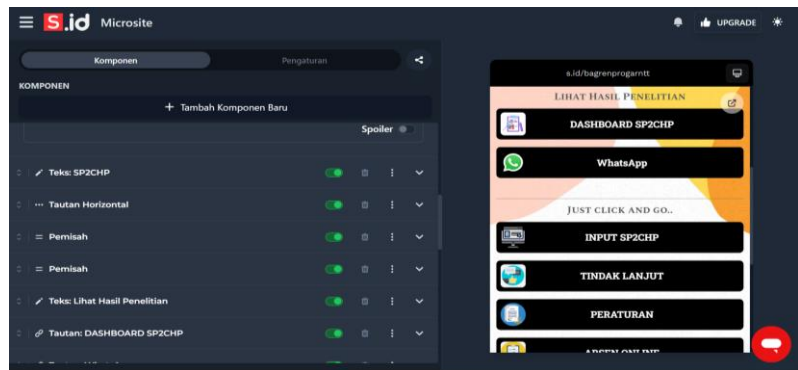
S.id Microsite

UPGRADE

Komponen

Pengaturan

KOMPONEN

+ Tambah Komponen Baru

Spoiler

Teks: SP2CHP

Tautan Horizontal

Pemisah

Pemisah

Teks: Lihat Hasil Penelitian

Tautan: DASHBOARD SP2CHP

s.id/bagrenprogarntt

LIHAT HASIL PENELITIAN

DASHBOARD SP2CHP

WhatsApp

JUST CLICK AND GO..

INPUT SP2CHP

TINDAK LANJUT

PERATURAN

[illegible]